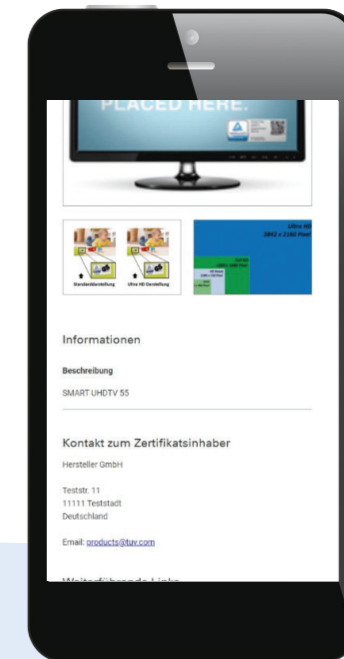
PLACED HERE.

Standarddarstellung

Ultra HD Darstellung

Ultra HD
3840 x 2160 Pixel

Informationen

Beschreibung

SMART UHDTV 55

Kontakt zum Zertifikatsinhaber

Hersteller GmbH

Teststr. 11
11111 Teststadt
Deutschland

Email: products@tuv.com

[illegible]